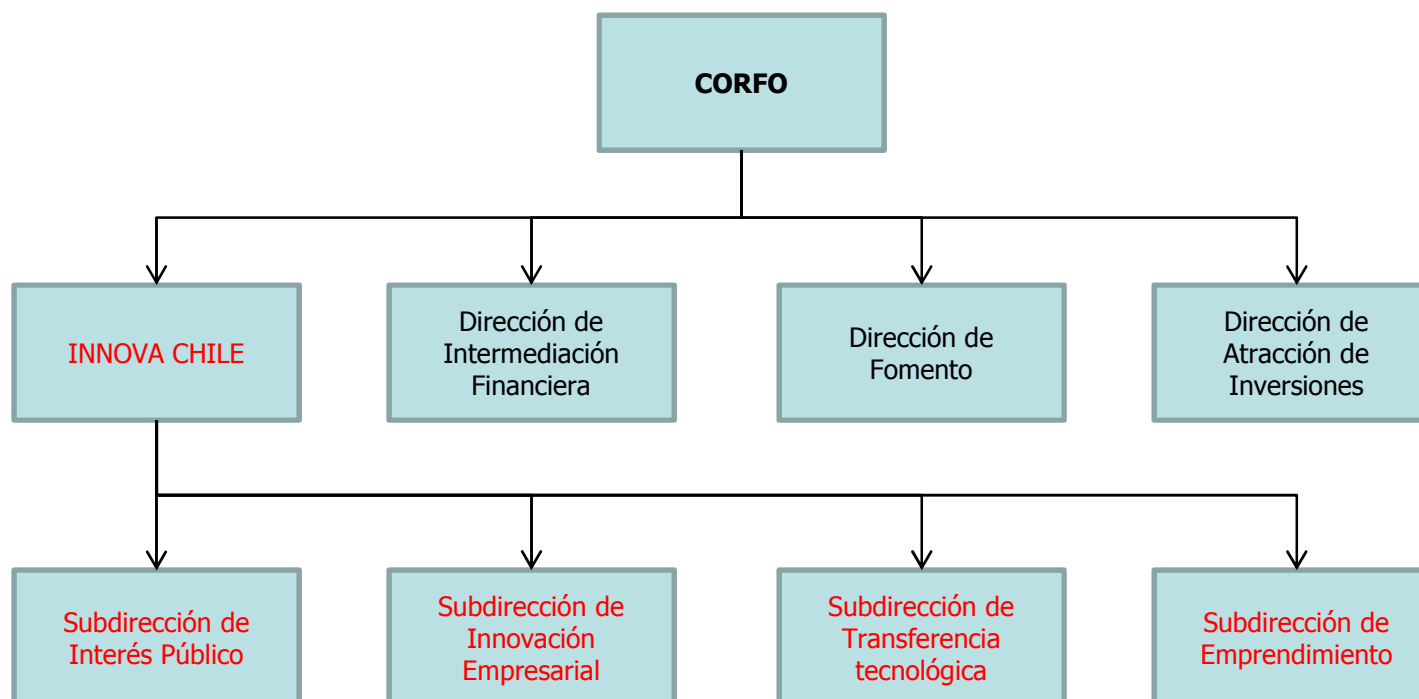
CORFO

INNOVA CHILE

Dirección de Intermediación Financiera

Dirección de Fomento

Dirección de Atracción de Inversiones

Subdirección de Interés Público

Subdirección de Innovación Empresarial

Subdirección de Transferencia tecnológica

Subdirección de Emprendimiento